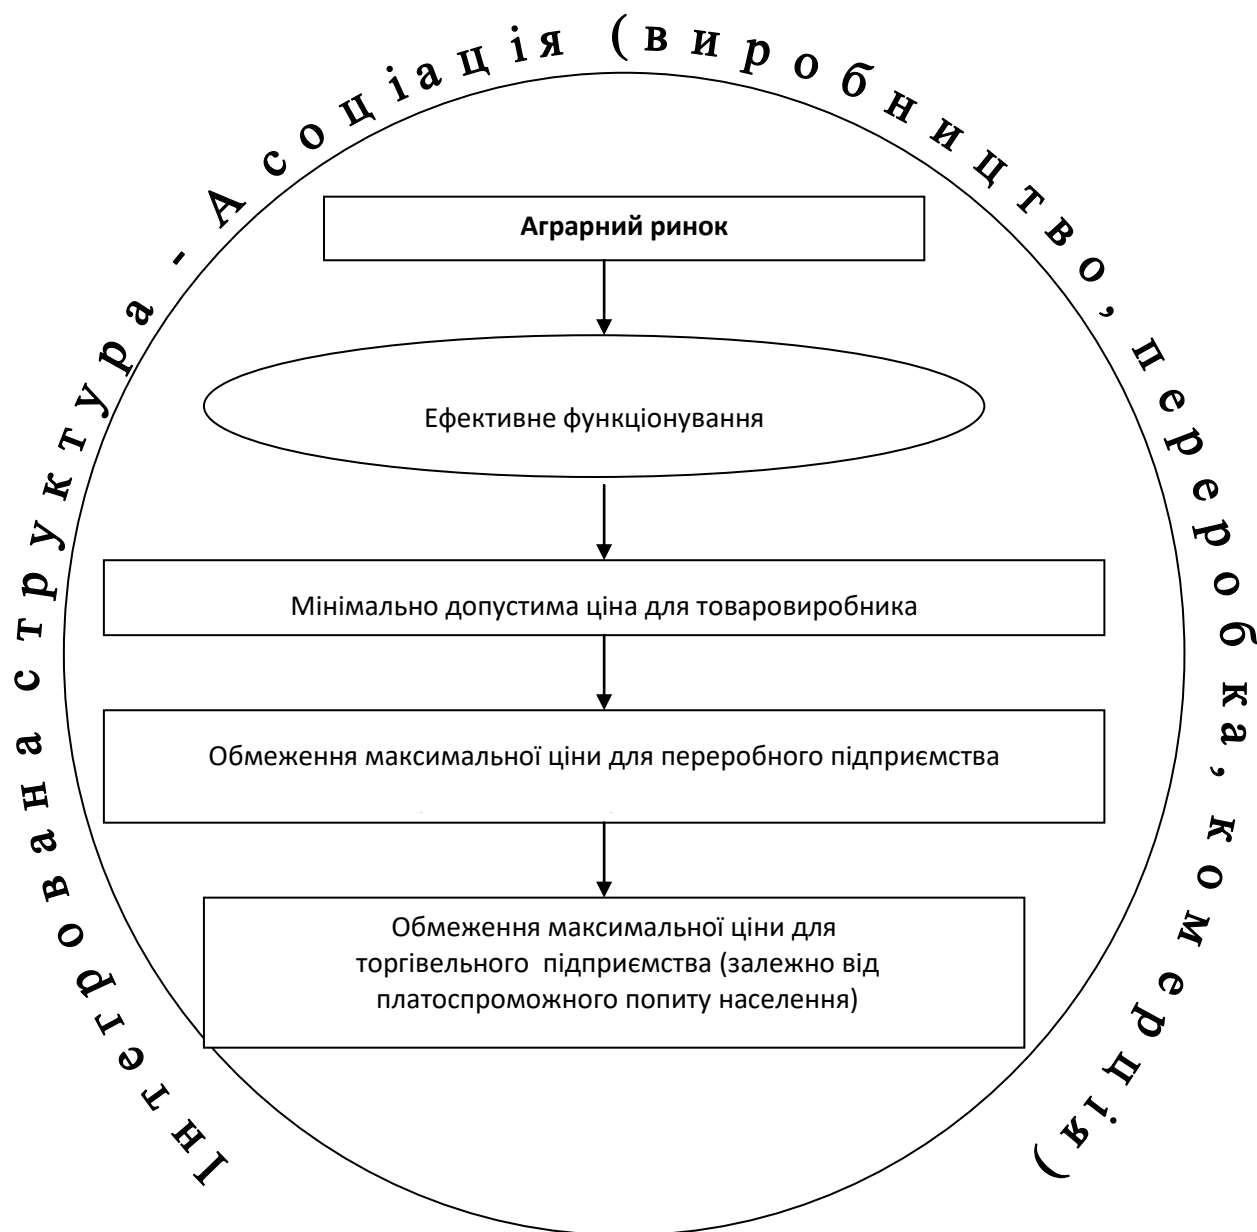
Інтегрована структура - Асоціація (виробництво, переробка, комерція)

Аграрний ринок

Ефективне функціонування

Мінімально допустима ціна для товаровиробника

Обмеження максимальної ціни для переробного підприємства

Обмеження максимальної ціни для торгівельного підприємства (залежно від платоспроможного попиту населення)